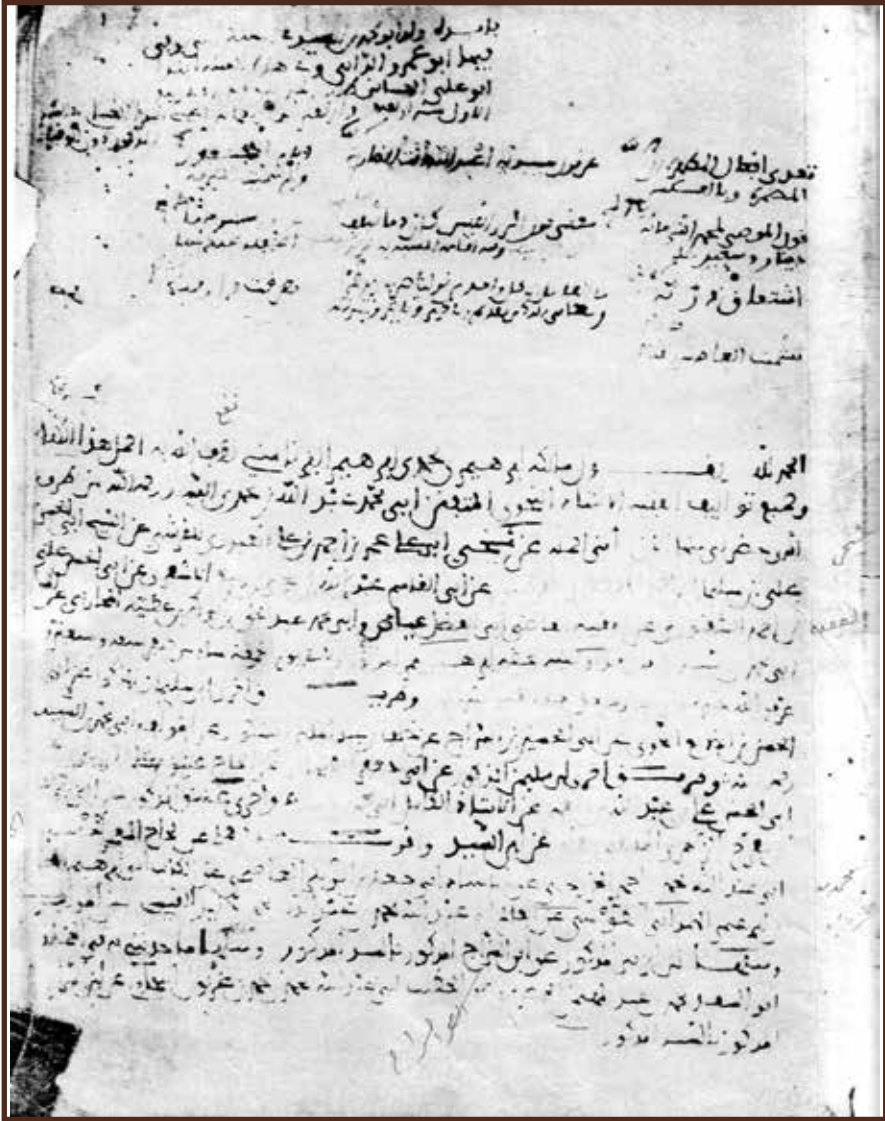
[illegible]
ابو عمرو والزاهد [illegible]
ابو علي الفارسي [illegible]
الاول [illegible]

تعوي الفاظ الكبير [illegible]
المصنف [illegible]

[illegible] غريب مسند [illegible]

قول الموصلي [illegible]

اشتقاق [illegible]

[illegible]

الحمد لله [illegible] ابراهيم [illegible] ابي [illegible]
وجميع تواليف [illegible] ابي محمد عبد الله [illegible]
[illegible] ابي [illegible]
على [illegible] عن ابي القاسم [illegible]
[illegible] ابي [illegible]
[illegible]
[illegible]
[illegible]
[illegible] ابي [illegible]
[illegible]
غريب الحديث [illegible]
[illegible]
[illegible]
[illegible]
ابو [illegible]
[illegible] مذكور